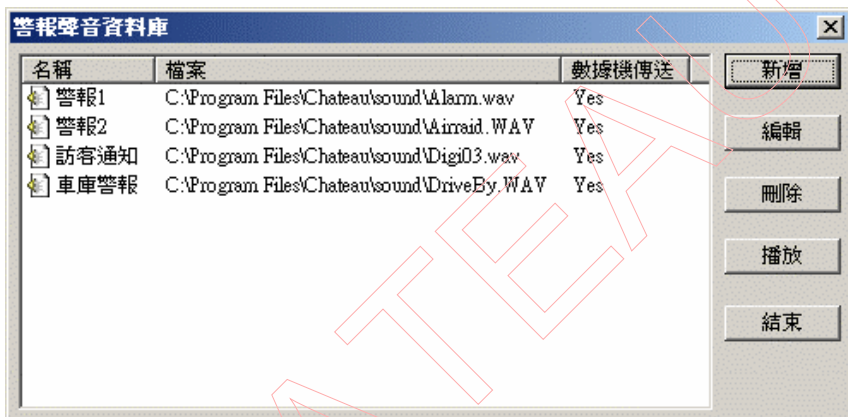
警報聲音資料庫

| 名稱 | 檔案 | 數據機傳送 |
|---|---|---|
| 警報1 | C:\Program Files\Chateau\sound\Alarm.wav | Yes |
| 警報2 | C:\Program Files\Chateau\sound\Airraid.WAV | Yes |
| 訪客通知 | C:\Program Files\Chateau\sound\Digi03.wav | Yes |
| 車庫警報 | C:\Program Files\Chateau\sound\DriveBy.WAV | Yes |

新增
編輯
刪除
播放
結束

ATEAU